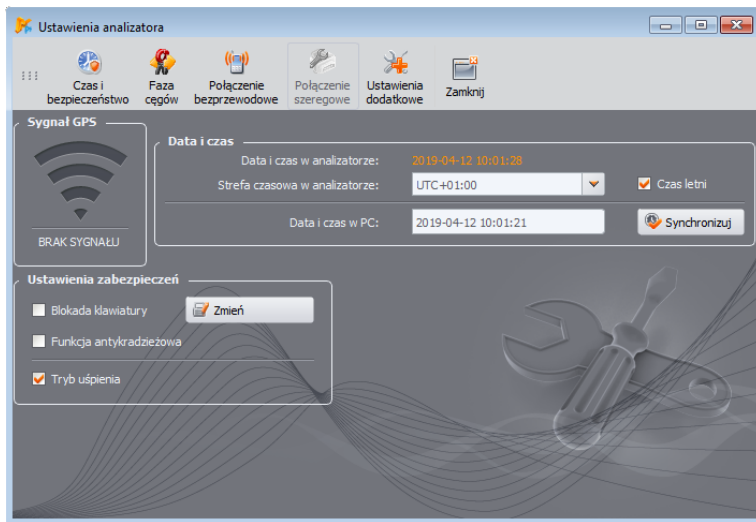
Ustawienia analizatora

Czas i bezpieczeństwo
Faza cęgów
Połączenie bezprzewodowe
Połączenie szeregowe
Ustawienia dodatkowe
Zamknij

Sygnał GPS
BRAK SYGNAŁU

Data i czas
Data i czas w analizatorze: 2019-04-12 10:01:28
Strefa czasowa w analizatorze: UTC+01:00
Czas letni
Data i czas w PC: 2019-04-12 10:01:21
Synchronizuj

Ustawienia zabezpieczeń
Blokada klawiatury
Zmień
Funkcja antykradzieżowa
Tryb uśpienia